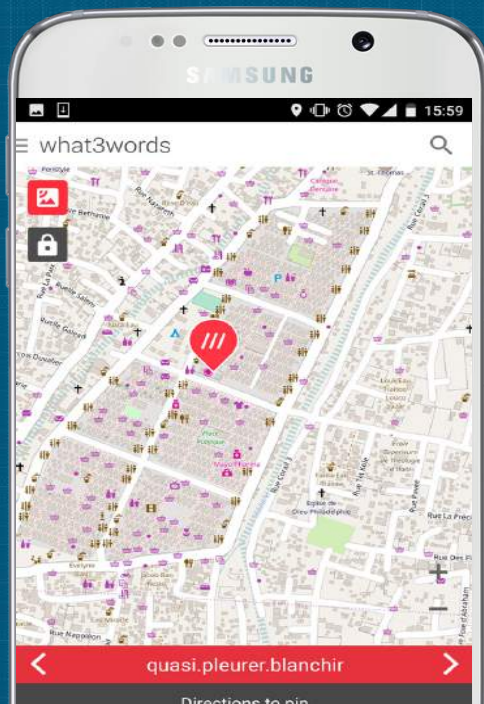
SAMSUNG

15:59

what3words

///

Rue Nazareth

Rue Bethanie

Rue Geffrard

Rue Saint Honoré

Rue Pavée

Rue Dantes Destouches

Rue Courbe

Rue Capois

Rue Lamarre

Rue Oswald Durand

Rue Césaire

Rue Macajoux

Rue Légitime

Rue Roux

Rue Sainte Marie

Rue Centrale

Rue Monseigneur Guilloux

Rue Magloire Ambroise

Rue Gousse

Rue Saint Honoré

Marché en Fer

Rue Tiremasse

Rue Chareron

Rue des Fronts Forts

Rue Saint Martin

Rue Hammerton Killick

Rue des Miracles

Rue du Quai

Grand Rue

Rue Bonne Foi

Rue du Centre

Rue Pétion

Rue Courbe

Rue Saint Jean

Rue Borgella

Rue Eden

Rue Montalais

Rue Alerte

Rue Champ de Mars

Rue Bois Patate

Rue Lamartinière

Rue Chériez

Rue Jean-Jacques Dessalines

Rue Pavée

Rue Dr. Aubry

Rue Lafleur Ducheine

Rue Nicolas

Rue Cadet Jérémie

Rue Docteur Audain

Rue Hérne

Rue Charlemagne Péralte

Rue Oswald Durand

Rue Joseph Janvier

Rue Saint Cyr

Rue Mgr Guilloux

Rue Bolosse

Rue Rivière

Cathédrale de Port-au-Prince

Rue Napoléon

Rue Des Pl

Rue La Prec

Rue Pavée

Rue Courbe

Rue Abraham

Rue Cl

Eglise de Dieu Philadelphie

quasi.pleurer.blanchir

Directions to pin